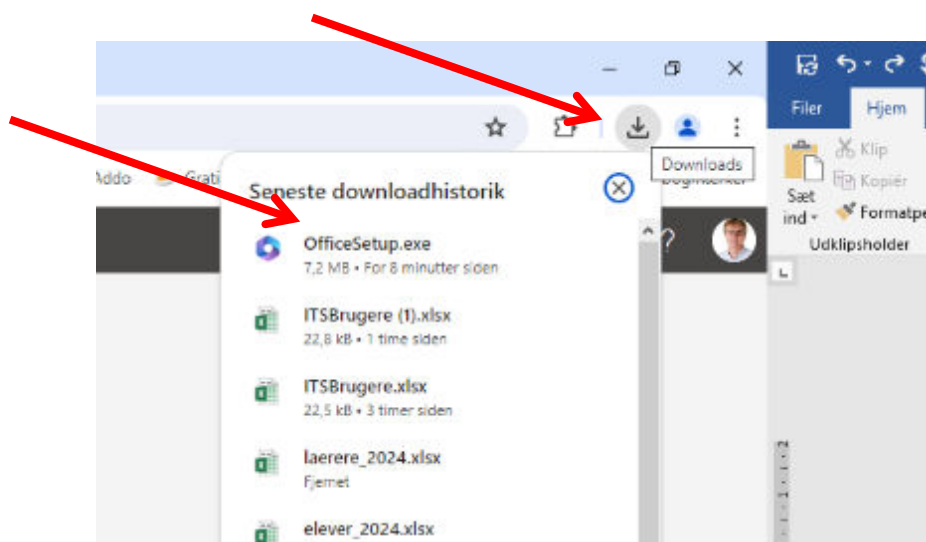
Downloads

Addo Grati

Seneste downloadhistorik

OfficeSetup.exe
7,2 MB • For 8 minutter siden

ITSBrugere (1).xlsx
22,8 kB • 1 time siden

ITSBrugere.xlsx
22,5 kB • 3 timer siden

laerere_2024.xlsx
Fjernet

elever_2024.xlsx

Filer Hjem

Klip
Kopiér
Sæt ind
Formatpe
Udklipsholder